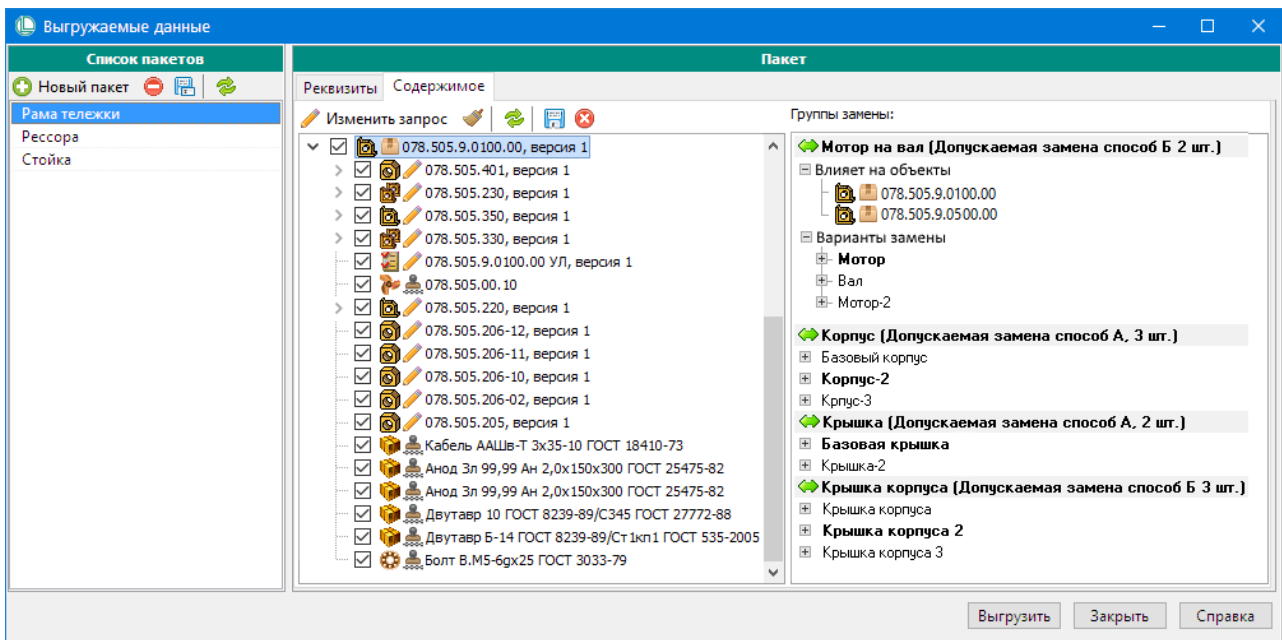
Выгружаемые данные

Список пакетов

Новый пакет

Рама тележки
Рессора
Стойка

Пакет

Реквизиты
Содержимое

Изменить запрос

078.505.9.0100.00, версия 1
078.505.401, версия 1
078.505.230, версия 1
078.505.350, версия 1
078.505.330, версия 1
078.505.9.0100.00 УЛ, версия 1
078.505.00.10
078.505.220, версия 1
078.505.206-12, версия 1
078.505.206-11, версия 1
078.505.206-10, версия 1
078.505.206-02, версия 1
078.505.205, версия 1
Кабель ААШв-Т 3х35-10 ГОСТ 18410-73
Анод Зл 99,99 Ан 2,0х150х300 ГОСТ 25475-82
Анод Зл 99,99 Ан 2,0х150х300 ГОСТ 25475-82
Двутавр 10 ГОСТ 8239-89/С345 ГОСТ 27772-88
Двутавр Б-14 ГОСТ 8239-89/Ст1кп1 ГОСТ 535-2005
Болт В.М5-6gх25 ГОСТ 3033-79

Группы замены:

Мотор на вал (Допускаемая замена способ Б 2 шт.)
Влияет на объекты
078.505.9.0100.00
078.505.9.0500.00
Варианты замены
Мотор
Вал
Мотор-2
Корпус (Допускаемая замена способ А, 3 шт.)
Базовый корпус
Корпус-2
Крпус-3
Крышка (Допускаемая замена способ А, 2 шт.)
Базовая крышка
Крышка-2
Крышка корпуса (Допускаемая замена способ Б 3 шт.)
Крышка корпуса
Крышка корпуса 2
Крышка корпуса 3

Выгрузить
Закрыть
Справка